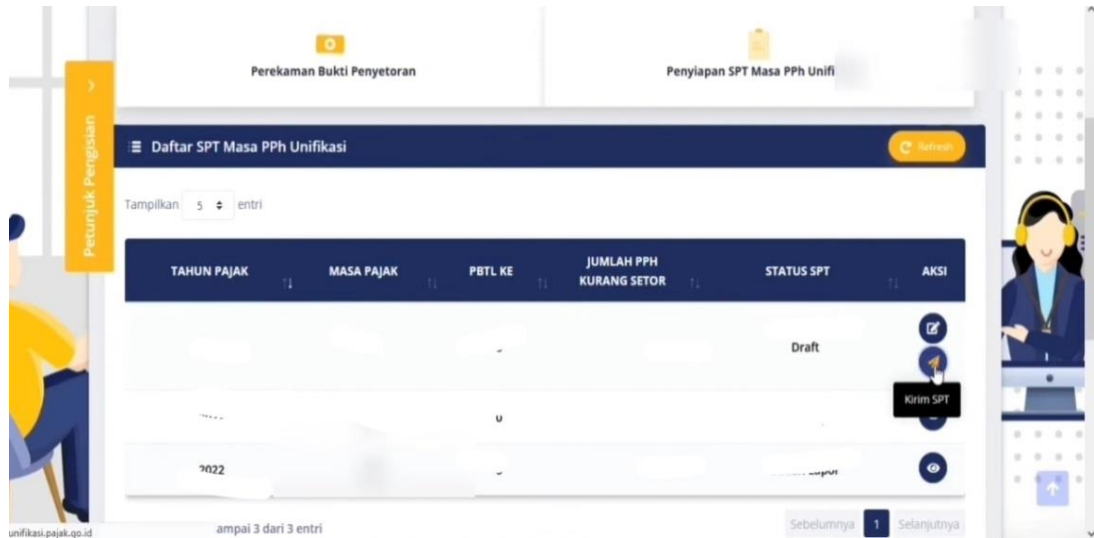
Perekaman Bukti Penyetoran

Penyiapan SPT Masa PPh Unifi

Petunjuk Pengisian

Daftar SPT Masa PPh Unifikasi

Refresh

Tampilkan 5 entri

| TAHUN PAJAK | MASA PAJAK | PBTL KE | JUMLAH PPH KURANG SETOR | STATUS SPT | AKSI |
|---|---|---|---|---|---|
| | | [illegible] | | Draft | |
| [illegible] | | 0 | | | Kirim SPT |
| 2022 | | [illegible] | | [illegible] Lapor | |

unifikasi.pajak.go.id

ampai 3 dari 3 entri

Sebelumnya 1 Selanjutnya